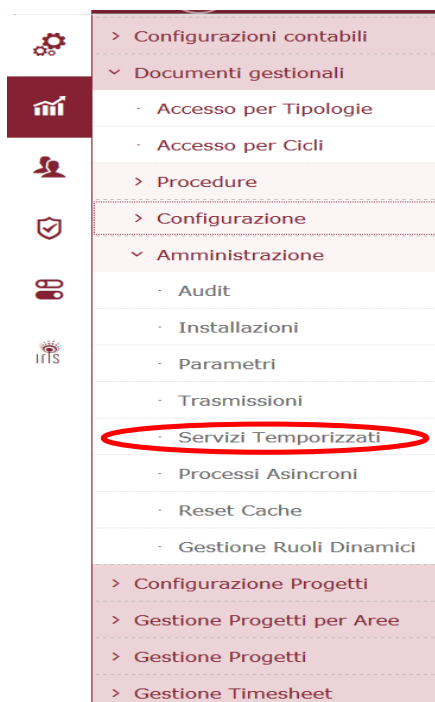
IrIS

> Configurazioni contabili
⌄ Documenti gestionali
· Accesso per Tipologie
· Accesso per Cicli
> Procedure
> Configurazione
⌄ Amministrazione
· Audit
· Installazioni
· Parametri
· Trasmissioni
· Servizi Temporizzati
· Processi Asincroni
· Reset Cache
· Gestione Ruoli Dinamici
> Configurazione Progetti
> Gestione Progetti per Aree
> Gestione Progetti
> Gestione Timesheet